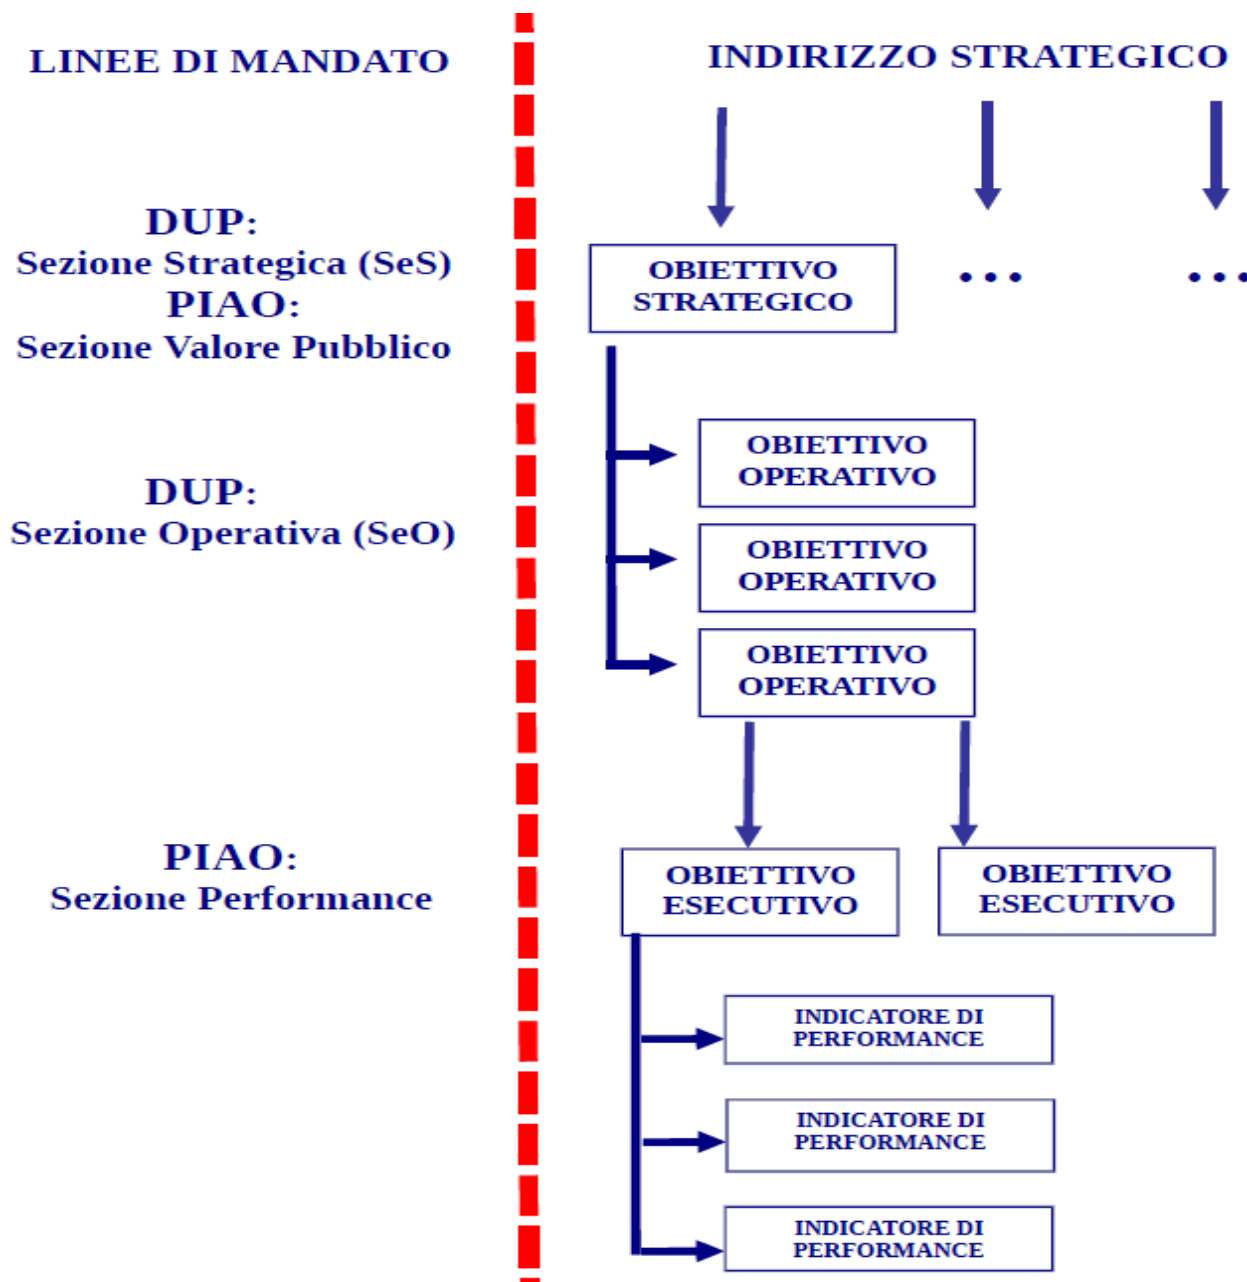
LINEE DI MANDATO

DUP:
Sezione Strategica (SeS)
PIAO:
Sezione Valore Pubblico

DUP:
Sezione Operativa (SeO)

PIAO:
Sezione Performance

INDIRIZZO STRATEGICO

OBIETTIVO STRATEGICO

...

...

OBIETTIVO OPERATIVO

OBIETTIVO OPERATIVO

OBIETTIVO OPERATIVO

OBIETTIVO ESECUTIVO

OBIETTIVO ESECUTIVO

INDICATORE DI PERFORMANCE

INDICATORE DI PERFORMANCE

INDICATORE DI PERFORMANCE